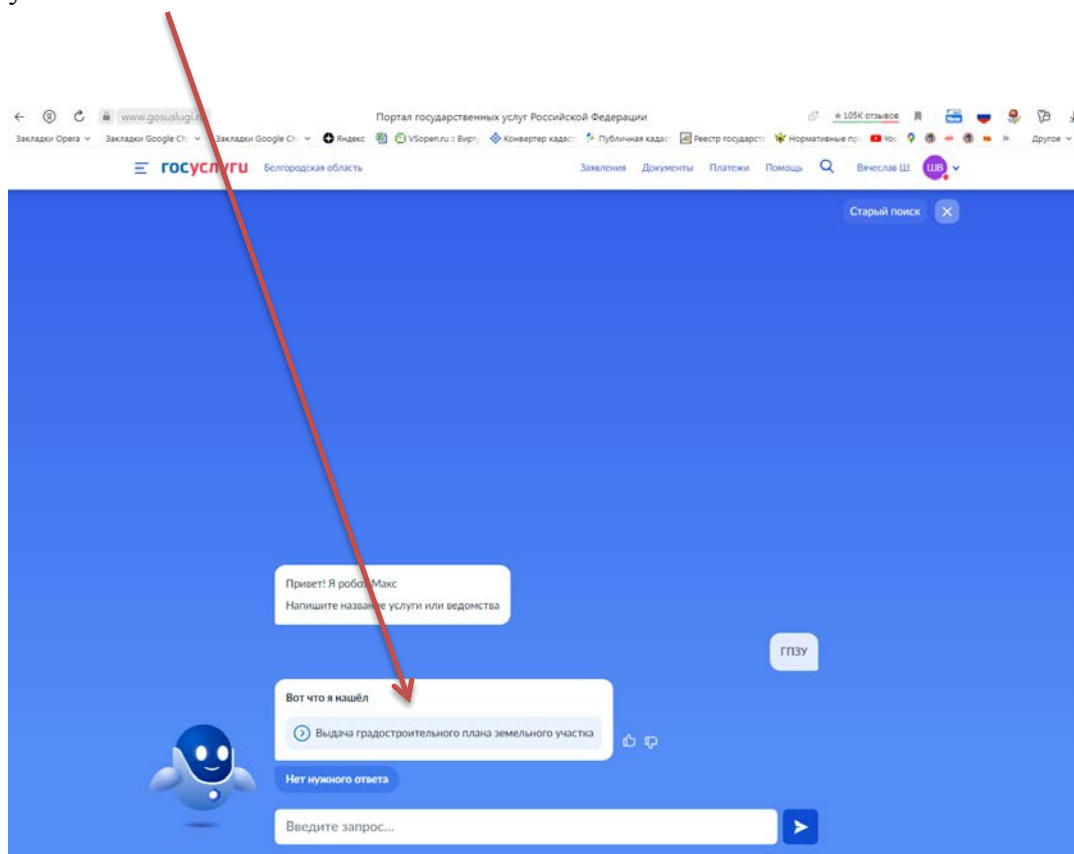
www.gosuslugi.ru Портал государственных услуг Российской Федерации ★105К отзывов

Закладки Opera Закладки Google Ch Закладки Google Ch Закладки Google Ch Яндекс VSopen.ru :: Вирту Конвертер кадаст Публичная кадаст Реестр государств Нормативные пр You Другое

госуслуги Белгородская область Заявления Документы Платежи Помощь Вячеслав Ш. ШВ

Старый поиск

Привет! Я робот Макс
Напишите название услуги или ведомства

ГПЗУ

Вот что я нашёл

Выдача градостроительного плана земельного участка

Нет нужного ответа

Введите запрос...